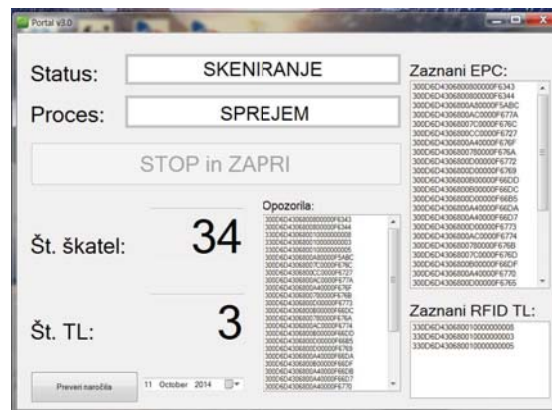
Portal v3.0

Status: SKENIRANJE

Proces: SPREJEM

STOP in ZAPRI

Št. škatel: 34

Št. TL: 3

Preveri naročila

11 October 2014

Opozorila:
300E6D4306800800000F6343
300E6D4306800800000F6344
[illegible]
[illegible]
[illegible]
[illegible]
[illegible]
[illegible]
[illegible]
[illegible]
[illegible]
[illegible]
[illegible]
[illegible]
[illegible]
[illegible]
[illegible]
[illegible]
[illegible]
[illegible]
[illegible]
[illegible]

Zaznani EPC:
300E6D4306800800000F6343
300E6D4306800800000F6344
300E6D430680A80000F5ABC
300E6D4306800AC0000F677A
300E6D4306800C0000F676C
300E6D4306800C0000F6727
300E6D430680A40000F676F
300E6D4306800780000F676A
300E6D4306800D0000F6772
300E6D4306800D0000F6769
300E6D4306800800000F66DD
300E6D4306800800000F66DC
300E6D4306800D0000F66B5
300E6D430680A40000F66DA
300E6D430680A40000F66D7
300E6D4306800D0000F6773
300E6D4306800AC0000F6774
300E6D4306800780000F676B
300E6D4306800C0000F676D
300E6D4306800D0000F66DF
300E6D430680A40000F6770
300E6D4306800D0000F6765

Zaznani RFID TL:
330E6D43068001000000000008
330E6D43068001000000000003
330E6D43068001000000000005